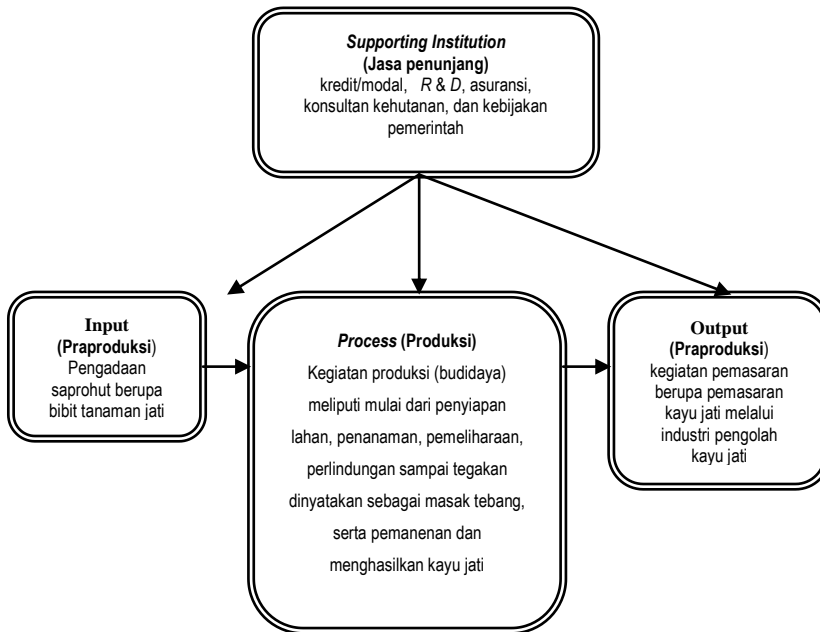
Supporting Institution
(Jasa penunjang)
kredit/modal, R & D, asuransi, konsultan kehutanan, dan kebijakan pemerintah

Input
(Praproduksi)
Pengadaan saprohut berupa bibit tanaman jati

Process (Produksi)
Kegiatan produksi (budidaya) meliputi mulai dari penyiapan lahan, penanaman, pemeliharaan, perlindungan sampai tegakan dinyatakan sebagai masak tebang, serta pemanenan dan menghasilkan kayu jati

Output
(Praproduksi)
kegiatan pemasaran berupa pemasaran kayu jati melalui industri pengolah kayu jati